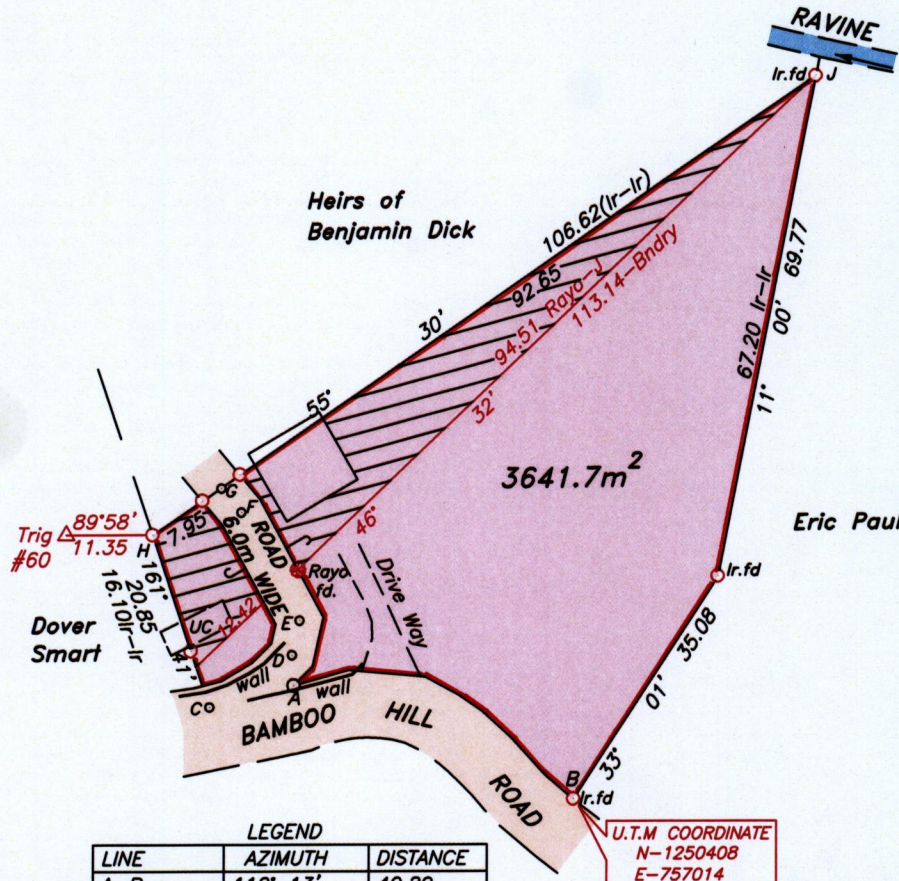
RAVINE

Ir.fd J

Heirs of Benjamin Dick

106.62(Ir-Ir)

92.65

Rayo-J

113.14-Bndry

94.51

30'

32'

55'

46'

69.77

00'

Ir-Ir

67.20

11°

3641.7$m^2$

Eric Paul

Trig #60

89°58'

11.35

H

7.95

G

F

6.0m

ROAD

WIDE

Rayo fd.

Drive Way

Ir.fd

161°

20.85

16.10Ir-Ir

Dover Smart

UC

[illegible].42

E

D

C

A

wall

wall

BAMBOO

HILL

ROAD

35.08

01'

33°

B

Ir.fd

U.T.M COORDINATE

N-1250408

E-757014

LEGEND

| LINE | AZIMUTH | DISTANCE |
|---|---|---|
| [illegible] | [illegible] | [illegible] |